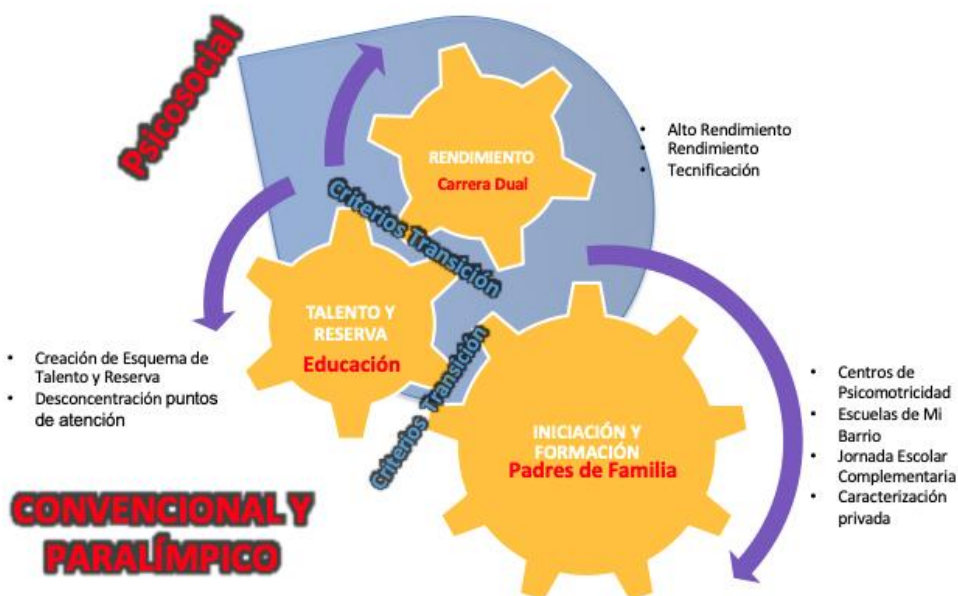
Psicosocial

RENDIMIENTO
Carrera Dual

- Alto Rendimiento
- Rendimiento
- Tecnificación

Criterios Transición

TALENTO Y RESERVA
Educación

- Creación de Esquema de Talento y Reserva
- Desconcentración puntos de atención

Criterios Transición

INICIACIÓN Y FORMACIÓN
Padres de Familia

- Centros de Psicomotricidad
- Escuelas de Mi Barrio
- Jornada Escolar Complementaria
- Caracterización privada

CONVENCIONAL Y PARALÍMPICO